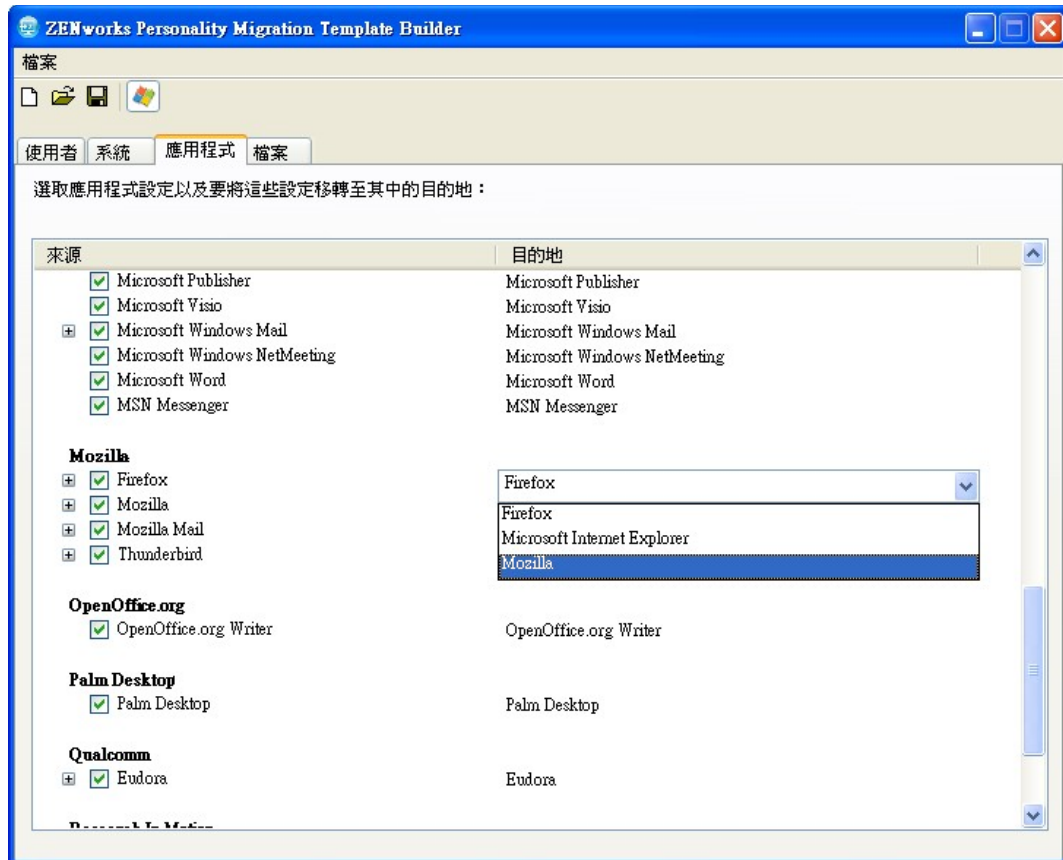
ZENworks Personality Migration Template Builder

檔案

使用者 系統 應用程式 檔案

選取應用程式設定以及要將這些設定移轉至其中的目的地：

| 來源 | 目的地 |
|---|---|
| Microsoft Publisher | Microsoft Publisher |
| Microsoft Visio | Microsoft Visio |
| Microsoft Windows Mail | Microsoft Windows Mail |
| Microsoft Windows NetMeeting | Microsoft Windows NetMeeting |
| Microsoft Word | Microsoft Word |
| MSN Messenger | MSN Messenger |
| **Mozilla** | |
| Firefox | Firefox |
| Mozilla | Firefox |
| Mozilla Mail | Microsoft Internet Explorer |
| Thunderbird | Mozilla |
| **OpenOffice.org** | |
| OpenOffice.org Writer | OpenOffice.org Writer |
| **Palm Desktop** | |
| Palm Desktop | Palm Desktop |
| **Qualcomm** | |
| Eudora | Eudora |
| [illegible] | |